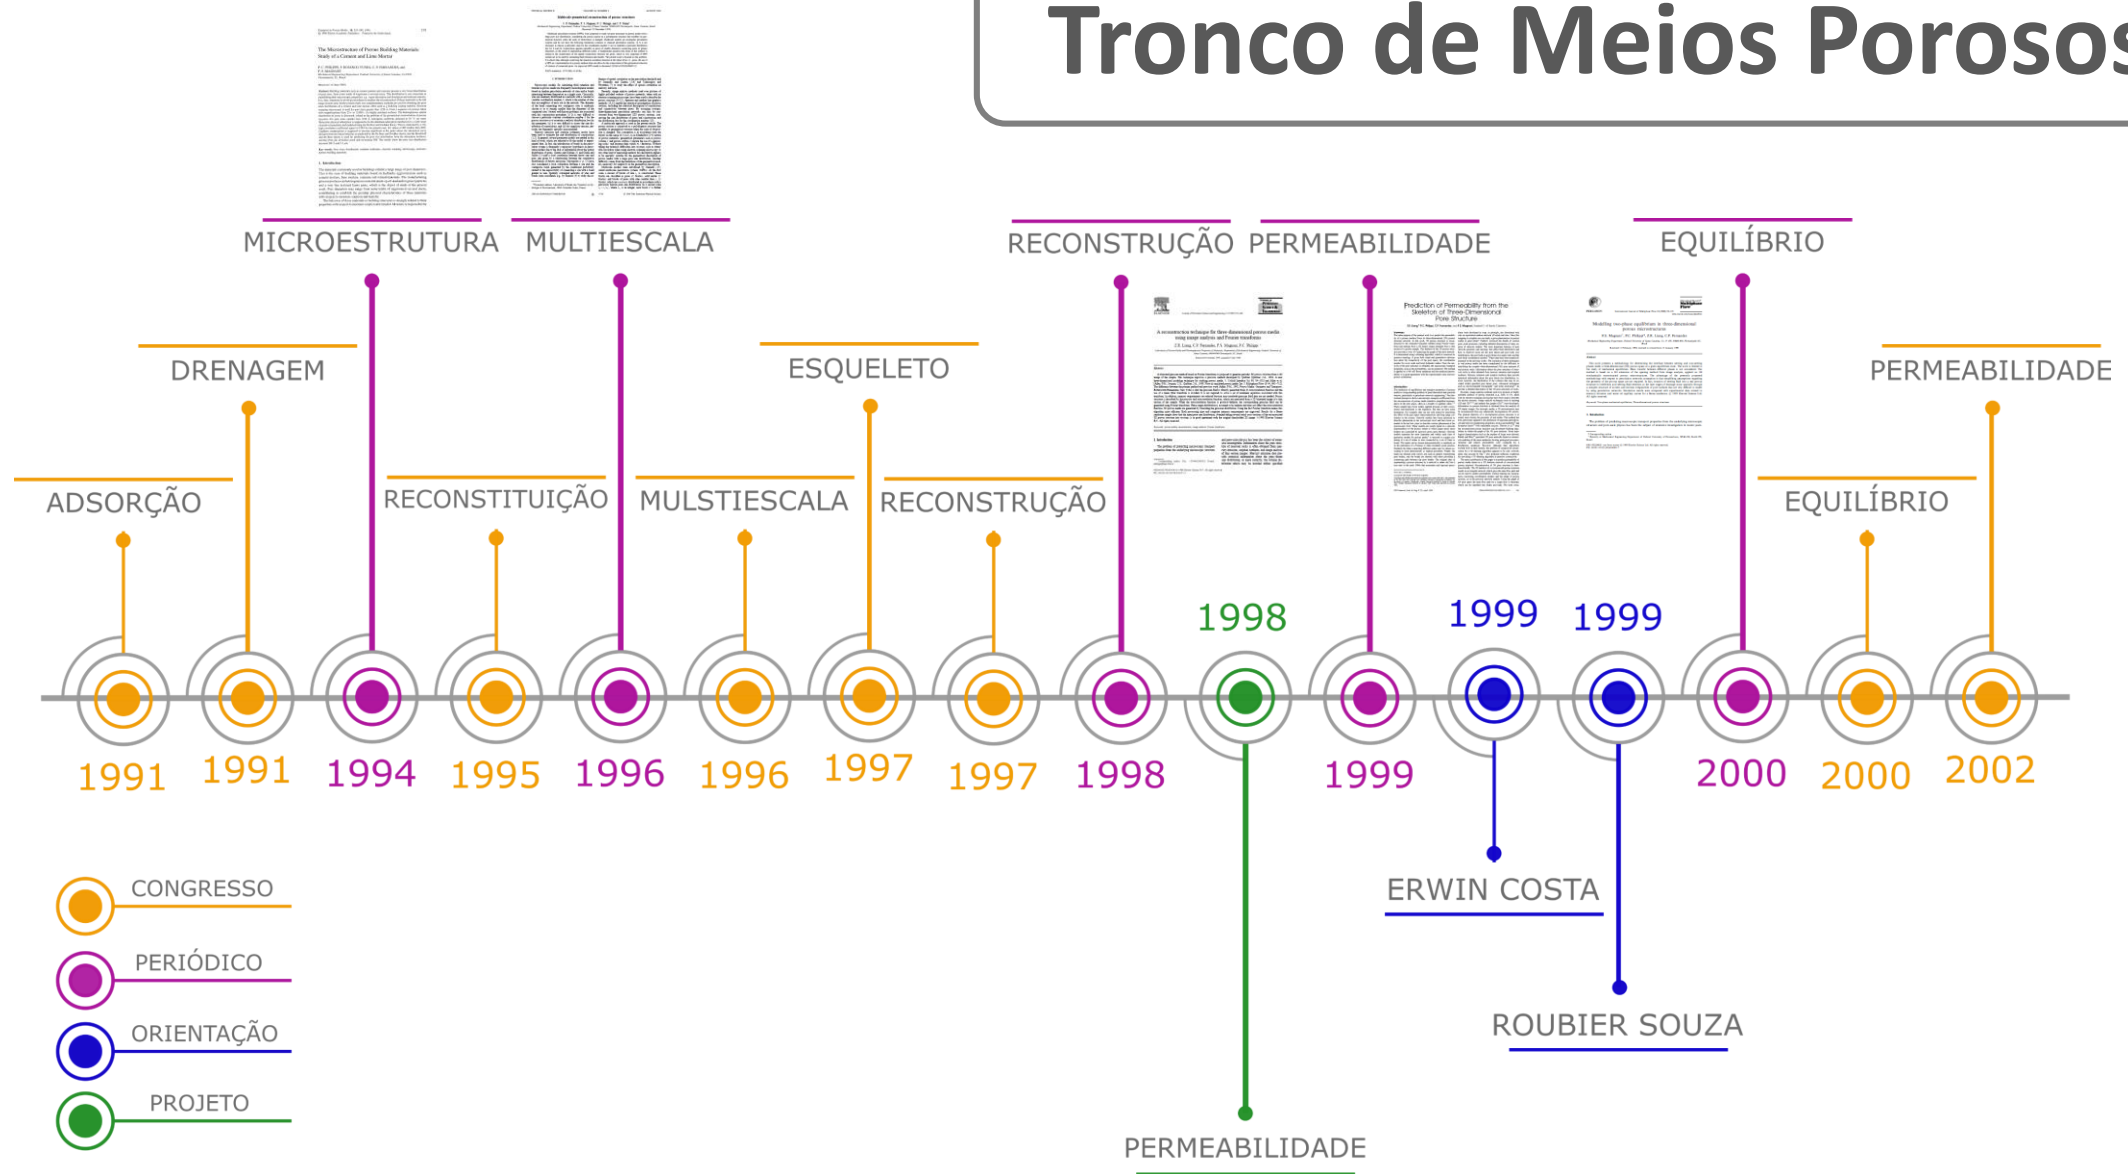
Tronco de Meios Porosos

MICROESTRUTURA

MULTIESCALA

RECONSTRUÇÃO

PERMEABILIDADE

EQUILÍBRIO

DRENAGEM

ESQUELETO

PERMEABILIDADE

ADSORÇÃO

RECONSTITUIÇÃO

MULSTIESCALA

RECONSTRUÇÃO

EQUILÍBRIO

1998

1999

1999

1991 1991 1994 1995 1996 1996 1997 1997 1998 1999 2000 2000 2002

ERWIN COSTA

ROUBIER SOUZA

PERMEABILIDADE

CONGRESSO

PERIÓDICO

ORIENTAÇÃO

PROJETO